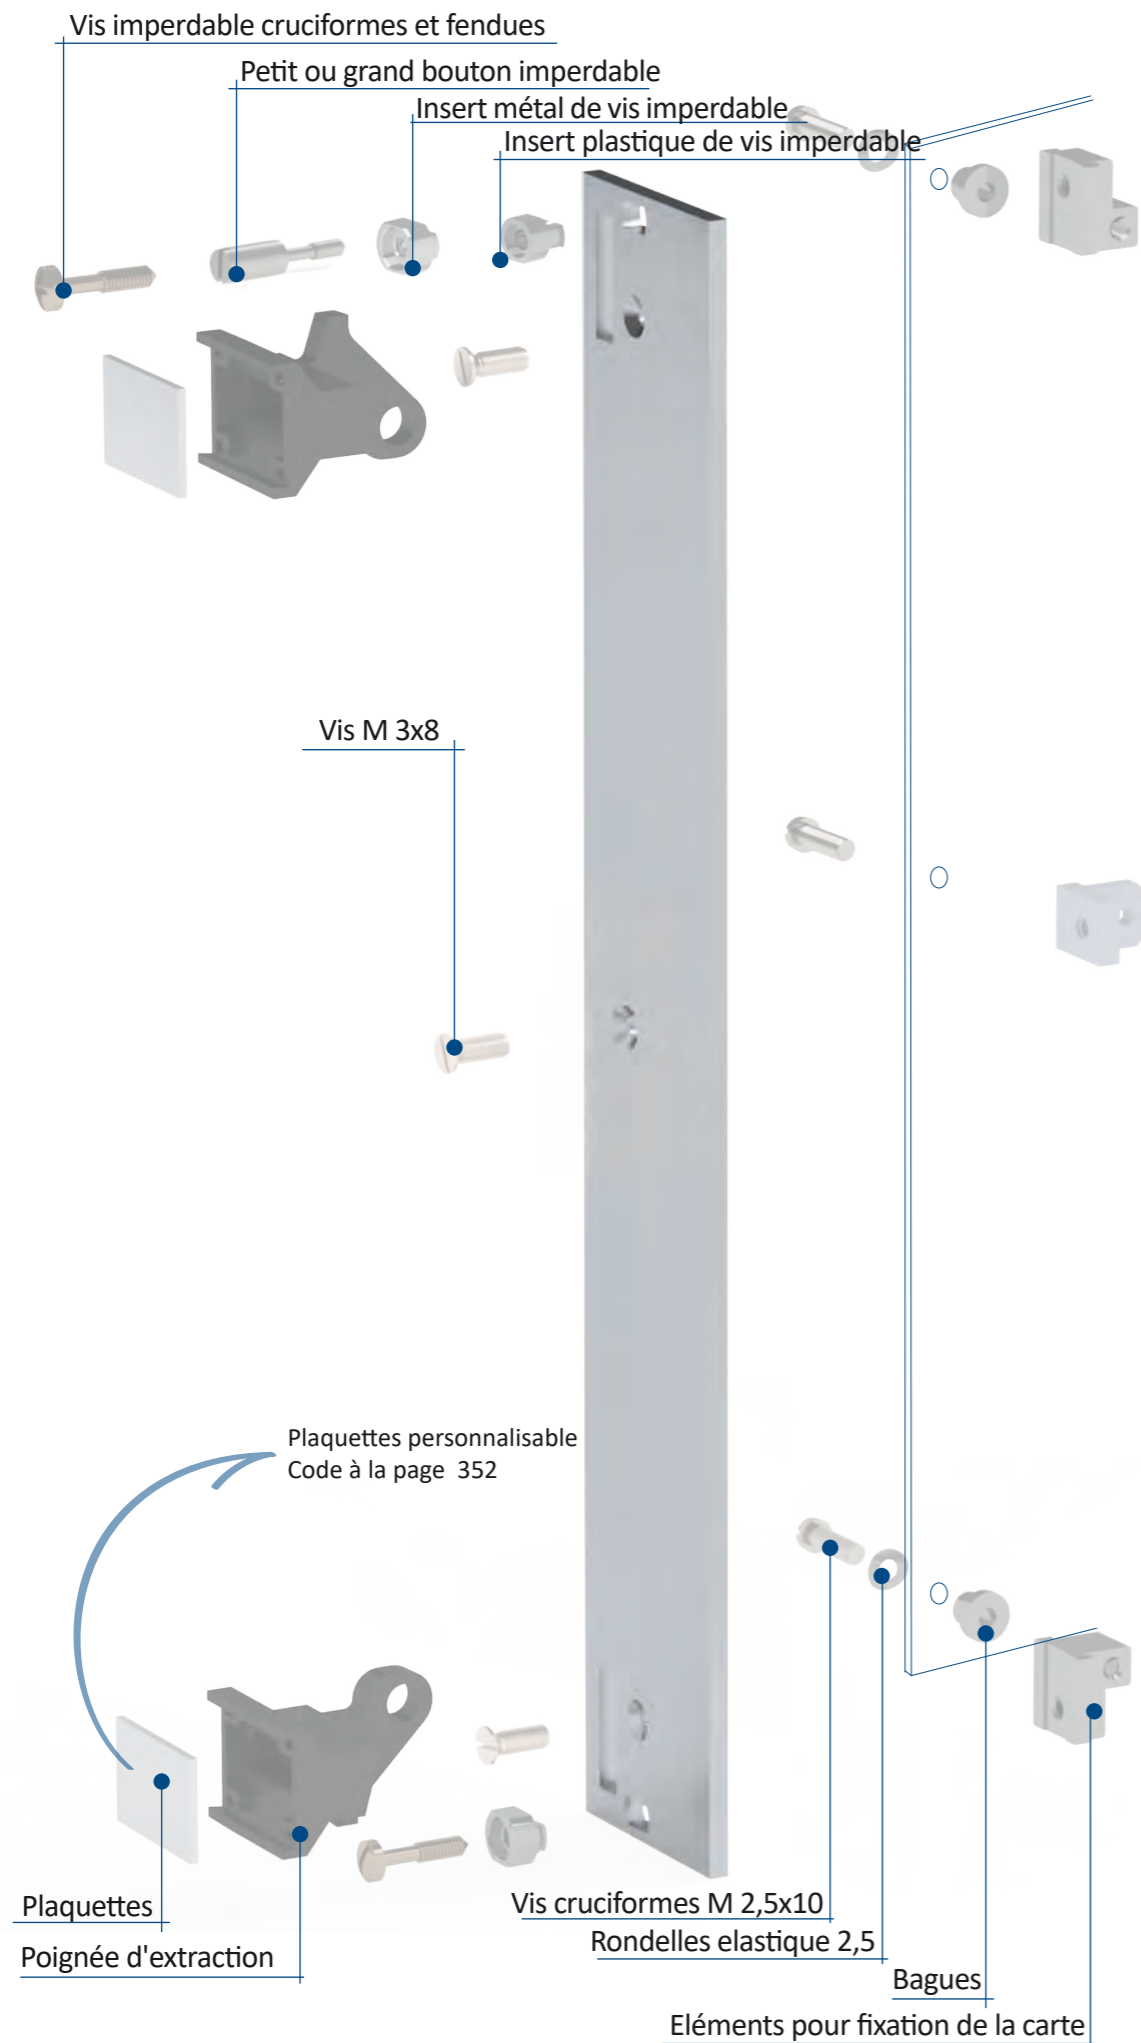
Vis imperdable cruciformes et fendues

Petit ou grand bouton imperdable

Insert métal de vis imperdable

Insert plastique de vis imperdable

Vis M 3x8

Plaquettes personnalisable
Code à la page 352

Plaquettes

Poignée d'extraction

Vis cruciformes M 2,5x10

Rondelles elastique 2,5

Bagues

Eléments pour fixation de la carte